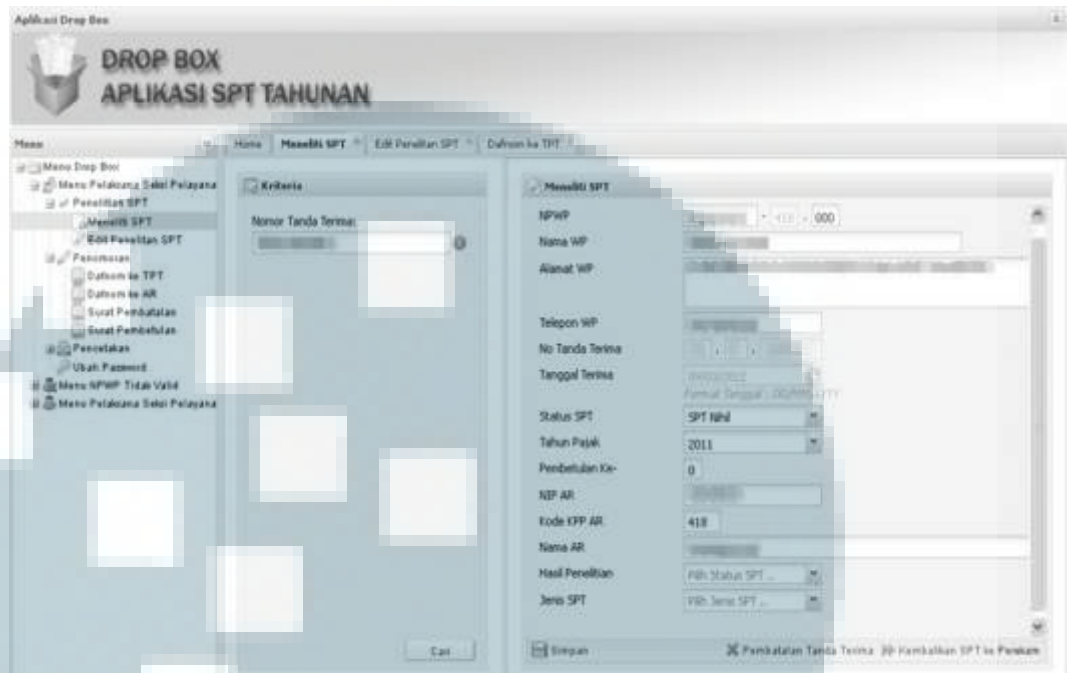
Aplikasi Drop Box

DROP BOX
APLIKASI SPT TAHUNAN

Menu

Menu Drop Box
Menu Pelaksana Seksi Pelayana
Penelitian SPT
Meneliti SPT
Edit Penelitian SPT
Penomoran
Daftar ke TPT
Daftar ke AR
Surat Pembatalan
Surat Pembetulan
Pencetakan
Ubah Password
Menu NPWP Tidak Valid
Menu Pelaksana Seksi Pelayana

Home | Meneliti SPT | Edit Penelitian SPT | Daftar ke TPT

Kriteria

Nomor Tanda Terima

Cari

Meneliti SPT

NPWP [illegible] - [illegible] . 000
Nama WP
Alamat WP
Telepon WP
No Tanda Terima
Tanggal Terima
Format Tanggal : DD/MM/YYYY
Status SPT SPT Nihil
Tahun Pajak 2011
Pembetulan Ke- 0
NIP AR
Kode KPP AR 418
Nama AR
Hasil Penelitian Pilih Status SPT ...
Jenis SPT Pilih Jenis SPT ...

Simpan
Pembatalan Tanda Terima
Kembalikan SPT ke Penkam